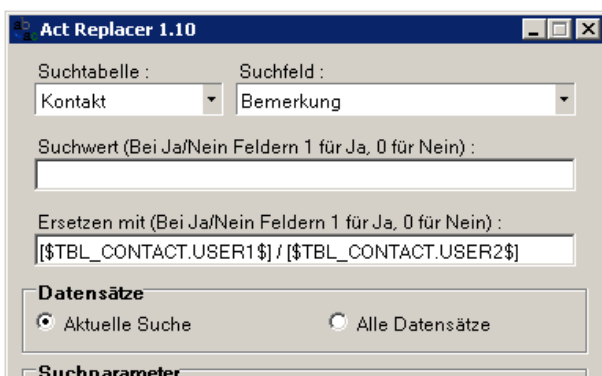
Act Replacer 1.10

Suchtabelle :
Kontakt

Suchfeld :
Bemerkung

Suchwert (Bei Ja/Nein Feldern 1 für Ja, 0 für Nein) :

Ersetzen mit (Bei Ja/Nein Feldern 1 für Ja, 0 für Nein) :
[$TBL_CONTACT.USER1$] / [$TBL_CONTACT.USER2$]

Datensätze
Aktuelle Suche
Alle Datensätze

Suchparameter